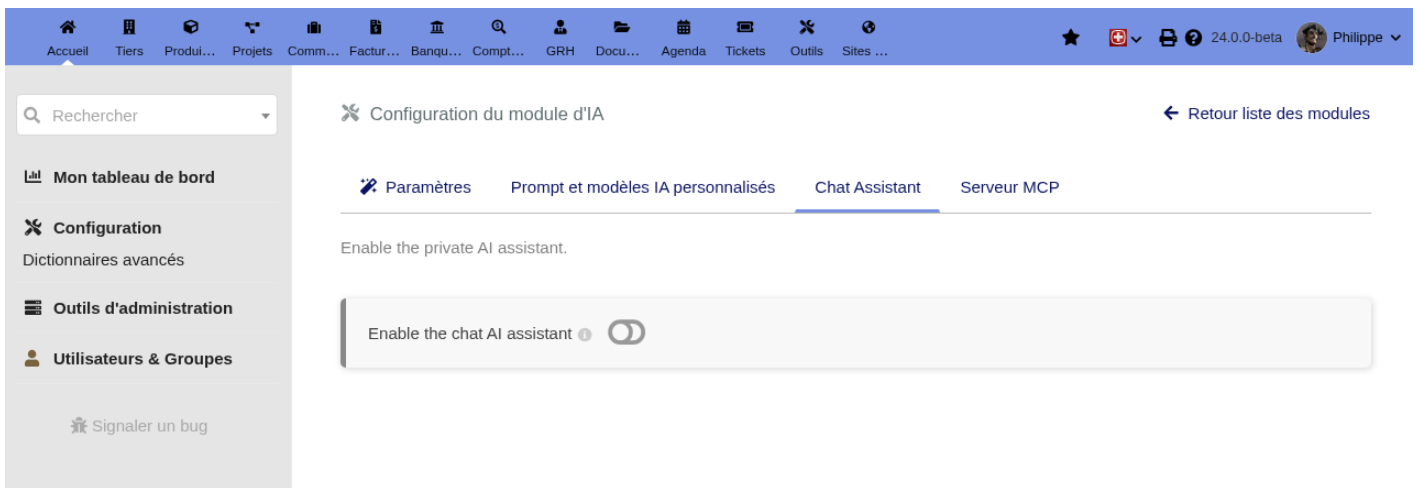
Accueil Tiers Produi… Projets Comm… Factur… Banqu… Compt… GRH Docu… Agenda Tickets Outils Sites …

24.0.0-beta Philippe

Rechercher

Mon tableau de bord

Configuration
Dictionnaires avancés

Outils d'administration

Utilisateurs & Groupes

Signaler un bug

Configuration du module d'IA

Retour liste des modules

Paramètres | Prompt et modèles IA personnalisés | Chat Assistant | Serveur MCP

Enable the private AI assistant.

Enable the chat AI assistant